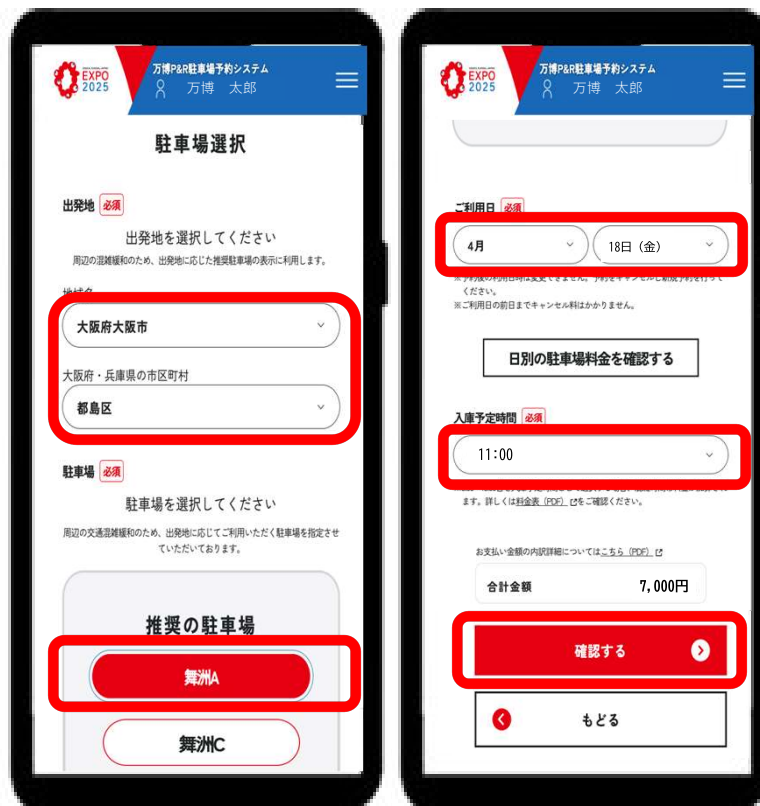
EXPO 2025
万博P&R駐車場予約システム
万博 太郎

駐車場選択

出発地 必須
出発地を選択してください
周辺の混雑緩和のため、出発地に応じた推奨駐車場の表示に利用します。

地域名
大阪府大阪市

大阪府・兵庫県の市区町村
都島区

駐車場 必須
駐車場を選択してください
周辺の交通混雑緩和のため、出発地に応じてご利用いただく駐車場を指定させていただいております。

推奨の駐車場
舞洲A
舞洲C

EXPO 2025
万博P&R駐車場予約システム
万博 太郎

ご利用日 必須
4月
18日（金）
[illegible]
ください。
※ご利用日の前日までキャンセル料はかかりません。

日別の駐車場料金を確認する

入庫予定時間 必須
11:00
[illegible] ます。詳しくは料金表（PDF）をご確認ください。

お支払い金額の内訳詳細についてはこちら（PDF）
合計金額 7,000円

確認する

もどる